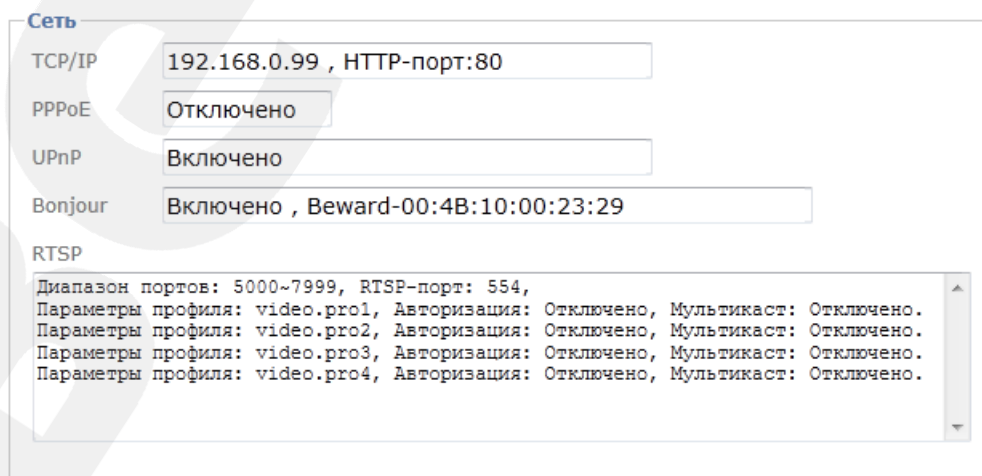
Сеть

TCP/IP 192.168.0.99 , HTTP-порт:80

PPPoE Отключено

UPnP Включено

Bonjour Включено , Beward-00:4B:10:00:23:29

RTSP

Диапазон портов: 5000~7999, RTSP-порт: 554,
Параметры профиля: video.pro1, Авторизация: Отключено, Мультикаст: Отключено.
Параметры профиля: video.pro2, Авторизация: Отключено, Мультикаст: Отключено.
Параметры профиля: video.pro3, Авторизация: Отключено, Мультикаст: Отключено.
Параметры профиля: video.pro4, Авторизация: Отключено, Мультикаст: Отключено.